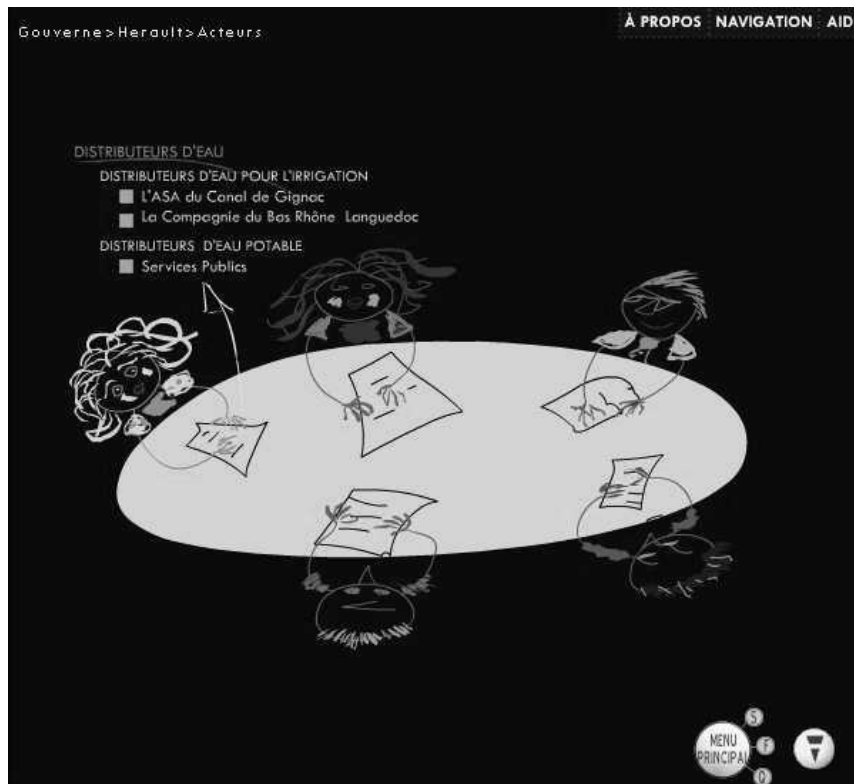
Gouverne>Herault>Acteurs

À PROPOS NAVIGATION AID

DISTRIBUTEURS D'EAU

DISTRIBUTEURS D'EAU POUR L'IRRIGATION
L'ASA du Canal de Gignac
La Compagnie du Bas Rhône Languedoc

DISTRIBUTEURS D'EAU POTABLE
Services Publics

MENU PRINCIPAL
S
f
Q